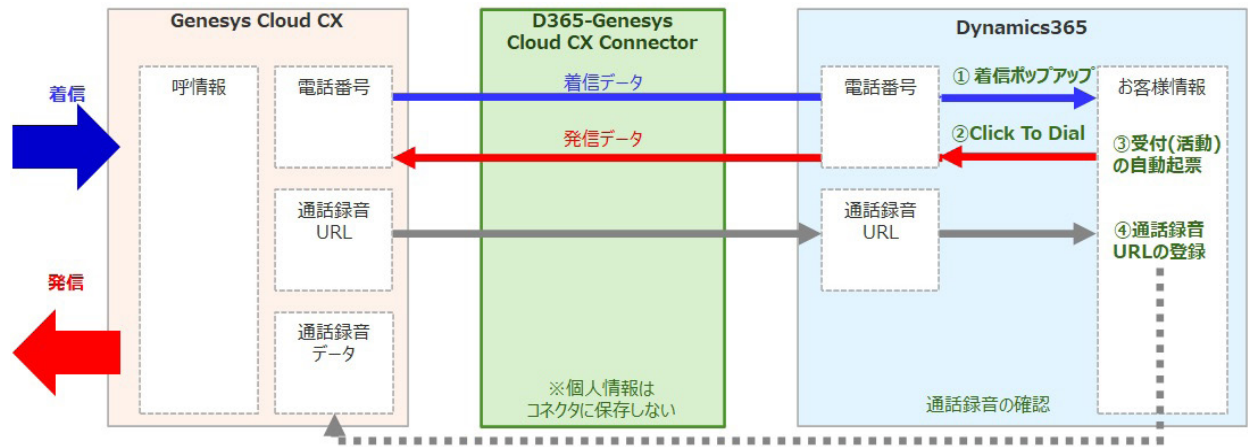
着信

発信

Genesys Cloud CX

呼情報

電話番号

通話録音 URL

通話録音 データ

D365-Genesys Cloud CX Connector

着信データ

発信データ

※個人情報は コネクタに保存しない

Dynamics365

電話番号

通話録音 URL

① 着信ポップアップ

②Click To Dial

お客様情報

③受付(活動) の自動起票

④通話録音 URLの登録

通話録音の確認